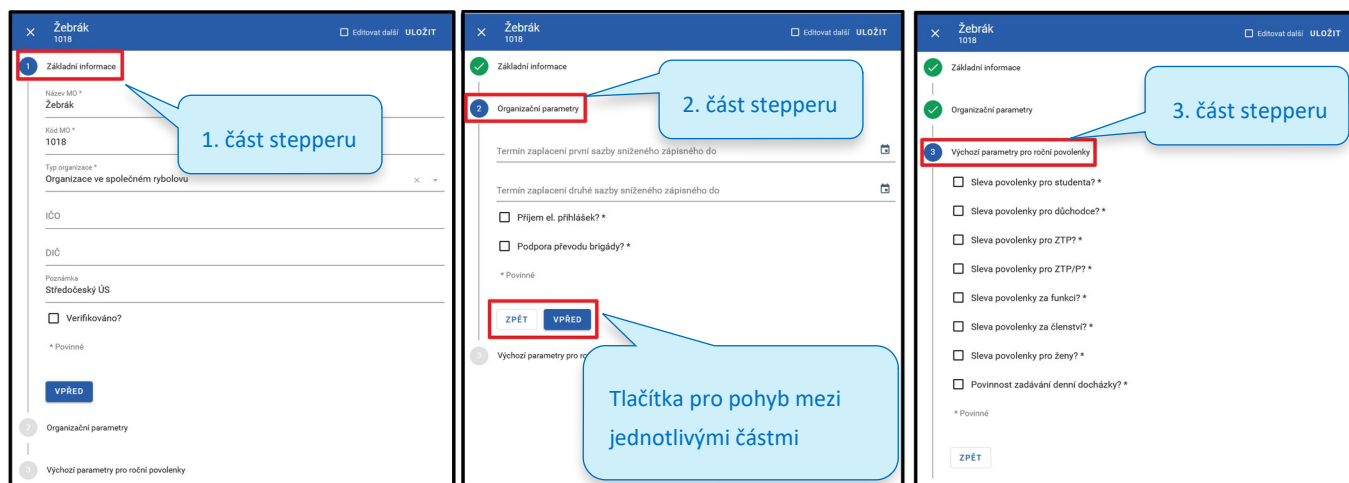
× Žebrák
1018

Editovat další ULOŽIT

1 Základní informace

Název MO *
Žebrák

Kód MO *
1018

Typ organizace *
Organizace ve společném rybolovu

IČO

DIČ

Poznámka
Středočeský ÚS

Verifikováno?

* Povinné

VPŘED

2 Organizační parametry

3 Výchozí parametry pro roční povolenky

1. část stepperu

× Žebrák
1018

Editovat další ULOŽIT

Základní informace

2 Organizační parametry

Termín zaplacení první sazby sníženého zápisného do

Termín zaplacení druhé sazby sníženého zápisného do

Příjem el. přihlášek? *

Podpora převodu brigády? *

* Povinné

ZPĚT VPŘED

3 Výchozí parametry pro ro

2. část stepperu

Tlačítka pro pohyb mezi jednotlivými částmi

× Žebrák
1018

Editovat další ULOŽIT

Základní informace

Organizační parametry

3 Výchozí parametry pro roční povolenky

Sleva povolenky pro studenta? *

Sleva povolenky pro důchodce? *

Sleva povolenky pro ZTP? *

Sleva povolenky pro ZTP/P? *

Sleva povolenky za funkci? *

Sleva povolenky za členství? *

Sleva povolenky pro ženy? *

Povinnost zadávání denní docházky? *

* Povinné

ZPĚT

3. část stepperu